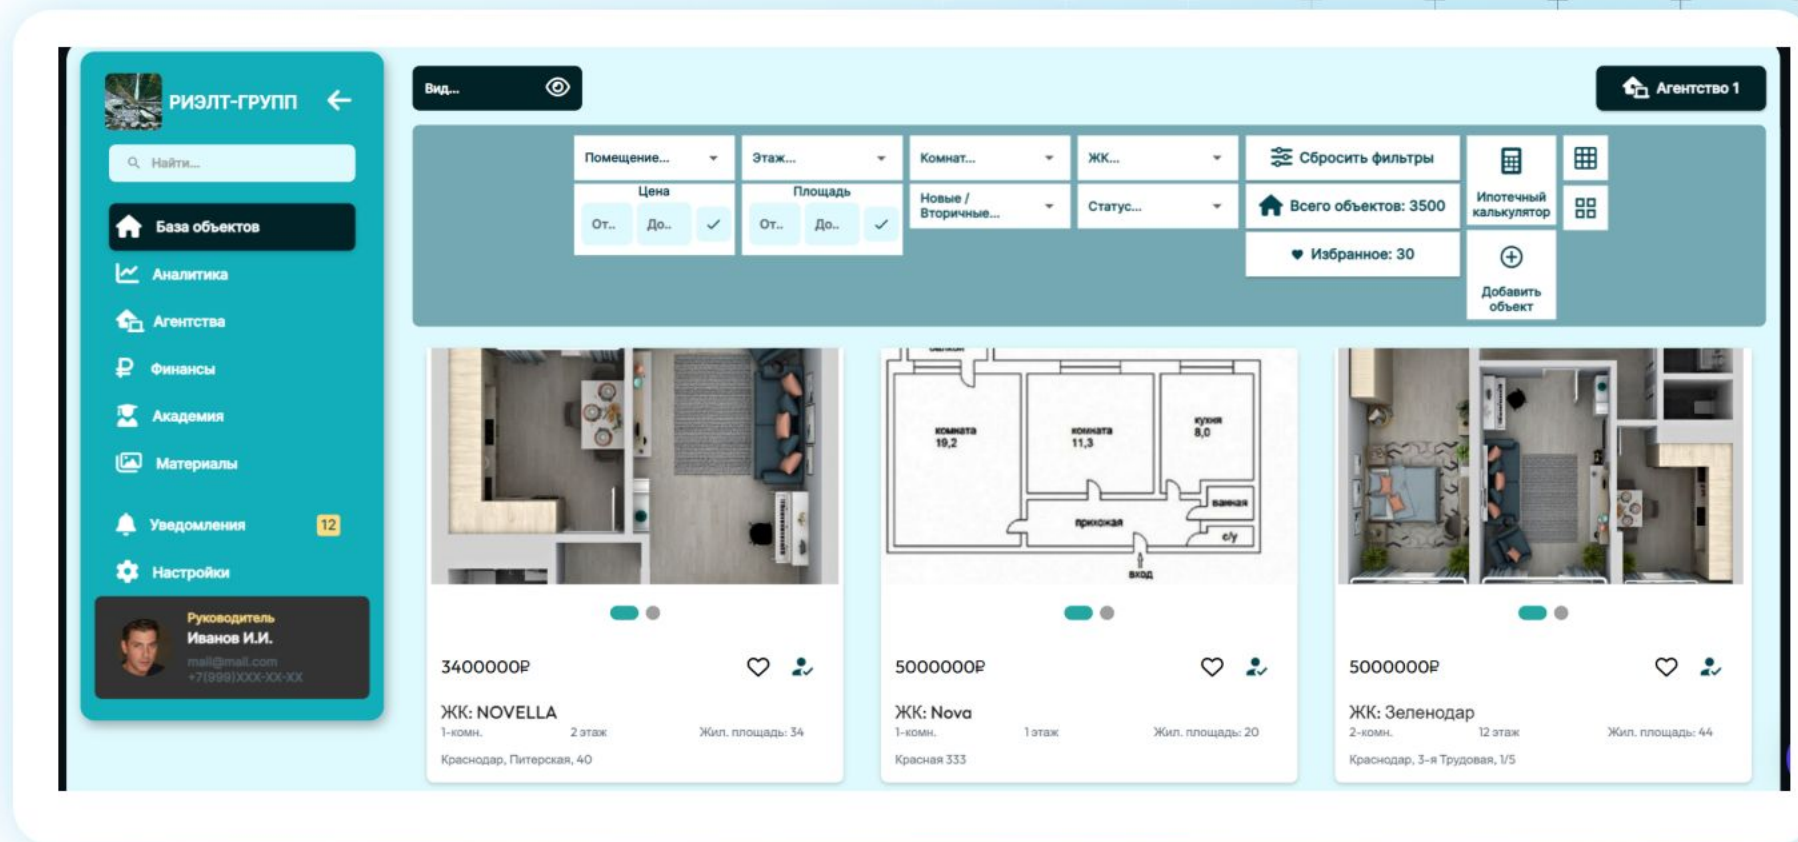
РИЭЛТ-ГРУПП

Найти...

База объектов
Аналитика
Агентства
Финансы
Академия
Материалы
Уведомления 12
Настройки

Руководитель
Иванов И.И.
mail@mail.com
+7(999)XXX-XX-XX

Вид...

Агентство 1

Помещение...
Этаж...
Комнат...
ЖК...
Сбросить фильтры
Ипотечный калькулятор
Цена
От.. До..
Площадь
От.. До..
Новые / Вторичные...
Статус...
Всего объектов: 3500
Избранное: 30
Добавить объект

3400000₽
ЖК: NOVELLA
1-комн. 2 этаж Жил. площадь: 34
Краснодар, Питерская, 40

комната 19,2
комната 11,3
кухня 8,0
ванная
прихожая
с/у
вход

5000000₽
ЖК: Nova
1-комн. 1 этаж Жил. площадь: 20
Красная 333

5000000₽
ЖК: Зеленодар
2-комн. 12 этаж Жил. площадь: 44
Краснодар, 3-я Трудовая, 1/5